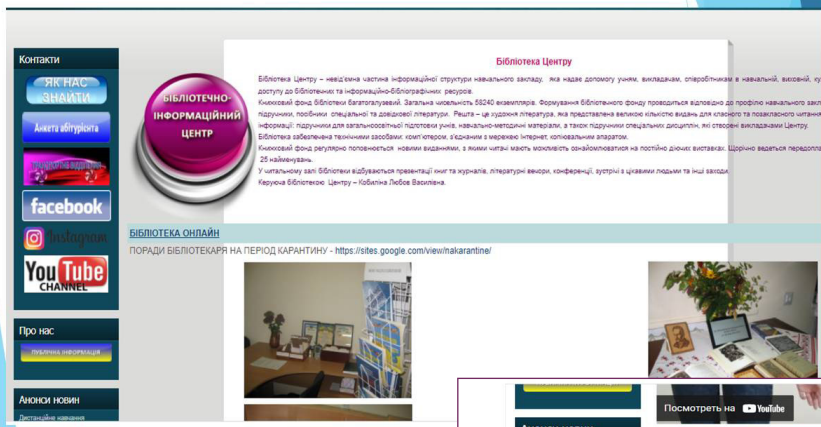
Контакти

ЯК НАС ЗНАЙТИ

Анкета абітурієнта

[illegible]

facebook

Instagram

You Tube CHANNEL

Про нас

ПУБЛІЧНА ІНФОРМАЦІЯ

Анонси новин

Дистанційне навчання

БІБЛІОТЕЧНО-ІНФОРМАЦІЙНИЙ ЦЕНТР

Бібліотека Центру

Бібліотека Центру – невід'ємна частина інформаційної структури навчального закладу, яка надає допомогу учням, викладачам, співробітникам в навчальній, виховній, ку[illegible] доступу до бібліотечних та інформаційно-бібліографічних ресурсів.

Книжковий фонд бібліотеки багатогалузевий. Загальна чисельність 58240 екземплярів. Формування бібліотечного фонду проводиться відповідно до профілю навчального закл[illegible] підручники, посібники спеціальної та довідкової літератури. Решта – це художня література, яка представлена великою кількістю видань для класного та позакласного читання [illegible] інформації: підручники для загальноосвітньої підготовки учнів, навчально-методичні матеріали, а також підручники спеціальних дисциплін, які створені викладачами Центру.

Бібліотека забезпечена технічними засобами: комп'ютером, з'єднаним з мережею Інтернет, копіювальним апаратом.

Книжковий фонд регулярно поповнюється новими виданнями, з якими читачі мають можливість ознайомлюватися на постійно діючих виставках. Щорічно ведеться передопла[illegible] 25 найменувань.

У читальному залі бібліотеки відбуваються презентації книг та журналів, літературні вечори, конференції, зустрічі з цікавими людьми та інші заходи.

Керуюча бібліотекою Центру – Кобиліна Любов Василівна.

БІБЛІОТЕКА ОНЛАЙН

ПОРАДИ БІБЛІОТЕКАРЯ НА ПЕРІОД КАРАНТИНУ - https://sites.google.com/view/nakarantine/

Посмотреть на YouTube